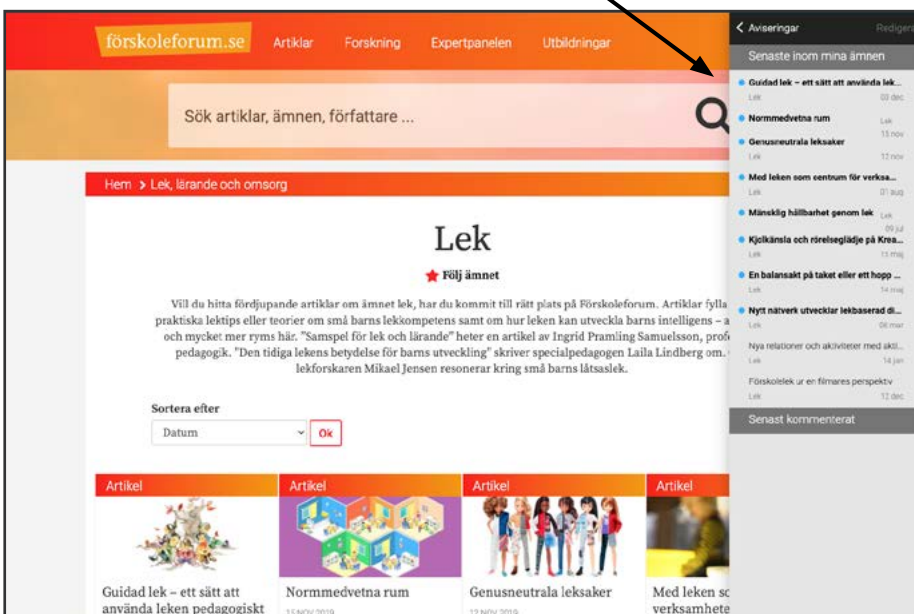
förskoleforum.se Artiklar Forskning Expertpanelen Utbildningar

Sök artiklar, ämnen, författare ...

Hem > Lek, lärande och omsorg

Lek

Följ ämnet

Vill du hitta fördjupande artiklar om ämnet lek, har du kommit till rätt plats på Förskoleforum. Artiklar fylla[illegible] praktiska lektips eller teorier om små barns lekkompetens samt om hur leken kan utveckla barns intelligens – a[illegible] och mycket mer ryms här. "Samspel för lek och lärande" heter en artikel av Ingrid Pramling Samuelsson, prof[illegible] pedagogik. "Den tidiga lekens betydelse för barns utveckling" skriver specialpedagogen Laila Lindberg om. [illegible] lekforskaren Mikael Jensen resonerar kring små barns låtsaslek.

Sortera efter

Datum

Ok

Artikel

Guidad lek – ett sätt att använda leken pedagogiskt

Artikel

Normmedvetna rum

15 NOV 2019

Artikel

Genusneutrala leksaker

12 NOV 2019

Artikel

Med leken sc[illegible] verksamhete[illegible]

< Aviseringar Redigera

Senaste inom mina ämnen

Guidad lek – ett sätt att använda leka...
Lek 03 dec

Normmedvetna rum
Lek 15 nov

Genusneutrala leksaker
Lek 12 nov

Med leken som centrum för verksa...
Lek 01 aug

Mänsklig hållbarhet genom lek
Lek 09 jul

Kjolkänsla och rörelseglädje på Krea...
Lek 15 maj

En balansakt på taket eller ett hopp ...
Lek 14 maj

Nytt nätverk utvecklar lekbaserad di...
Lek 08 mar

Nya relationer och aktiviteter med akti...
Lek 14 jan

Förskolelek ur en filmares perspektiv
Lek 12 dec

Senast kommenterat